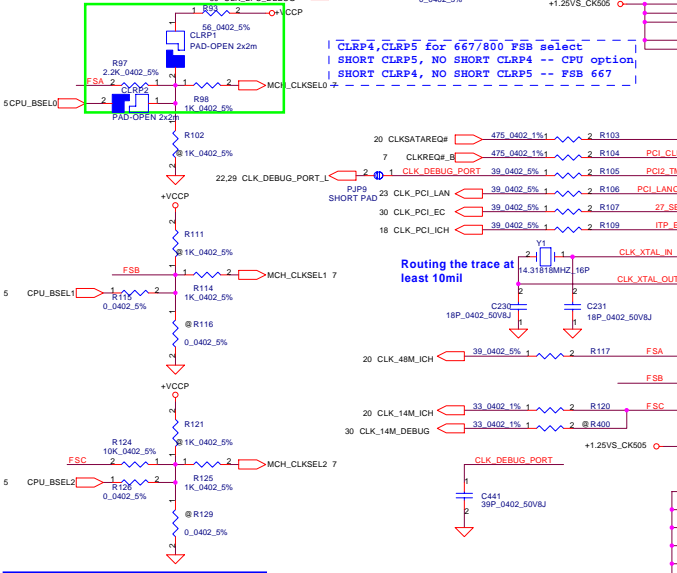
R93 1 2 +VCCP
56_0402_5%
CLRP1
PAD-OPEN 2x2m
R97
2.2K_0402_5%
FSA 2 1 1 2 MCH_CLKSEL0 7
5 CPU_BSEL0 2 CLRP2 1
R98
1K_0402_5%
PAD-OPEN 2x2m
R102
@ 1K_0402_5%

CLRP4,CLRP5 for 667/800 FSB select
SHORT CLRP5, NO SHORT CLRP4 -- CPU option
SHORT CLRP4, NO SHORT CLRP5 -- FSB 667

+1.25VS_CK505

20 CLKSATAREQ# 475_0402_1% 1 2 R103
7 CLKREQ#_B 475_0402_1% 1 2 R104 PCI_CL
CLK_DEBUG_PORT 39_0402_5% 1 2 R105 PCI2_TM
22,29 CLK_DEBUG_PORT_L 1 2
PJP9
SHORT PAD
23 CLK_PCI_LAN 39_0402_5% 1 2 R106 PCI_LANC
30 CLK_PCI_EC 39_0402_5% 1 2 R107 27_SE
18 CLK_PCI_ICH 39_0402_5% 1 2 R109 ITP_E

+VCCP
R111
@ 1K_0402_5%
FSB 1 2 MCH_CLKSEL1 7
5 CPU_BSEL1 1 2
R115
0_0402_5%
R114
1K_0402_5%
@ R116
0_0402_5%

Y1
1 2 CLK_XTAL_IN
Routing the trace at least 10mil
14.31818MHZ_16P CLK_XTAL_OUT
C230 C231
18P_0402_50V8J 18P_0402_50V8J

20 CLK_48M_ICH 39_0402_5% 1 2 R117 FSA
FSB

+VCCP
R121
@ 1K_0402_5%
R124
10K_0402_5%
FSC 1 2 MCH_CLKSEL2 7
5 CPU_BSEL2 1 2
R128
0_0402_5%
R125
1K_0402_5%
@ R129
0_0402_5%

20 CLK_14M_ICH 33_0402_1% 1 2 R120 FSC
30 CLK_14M_DEBUG 33_0402_1% 1 2 @ R400
+1.25VS_CK505

CLK_DEBUG_PORT
C441
39P_0402_50V8J